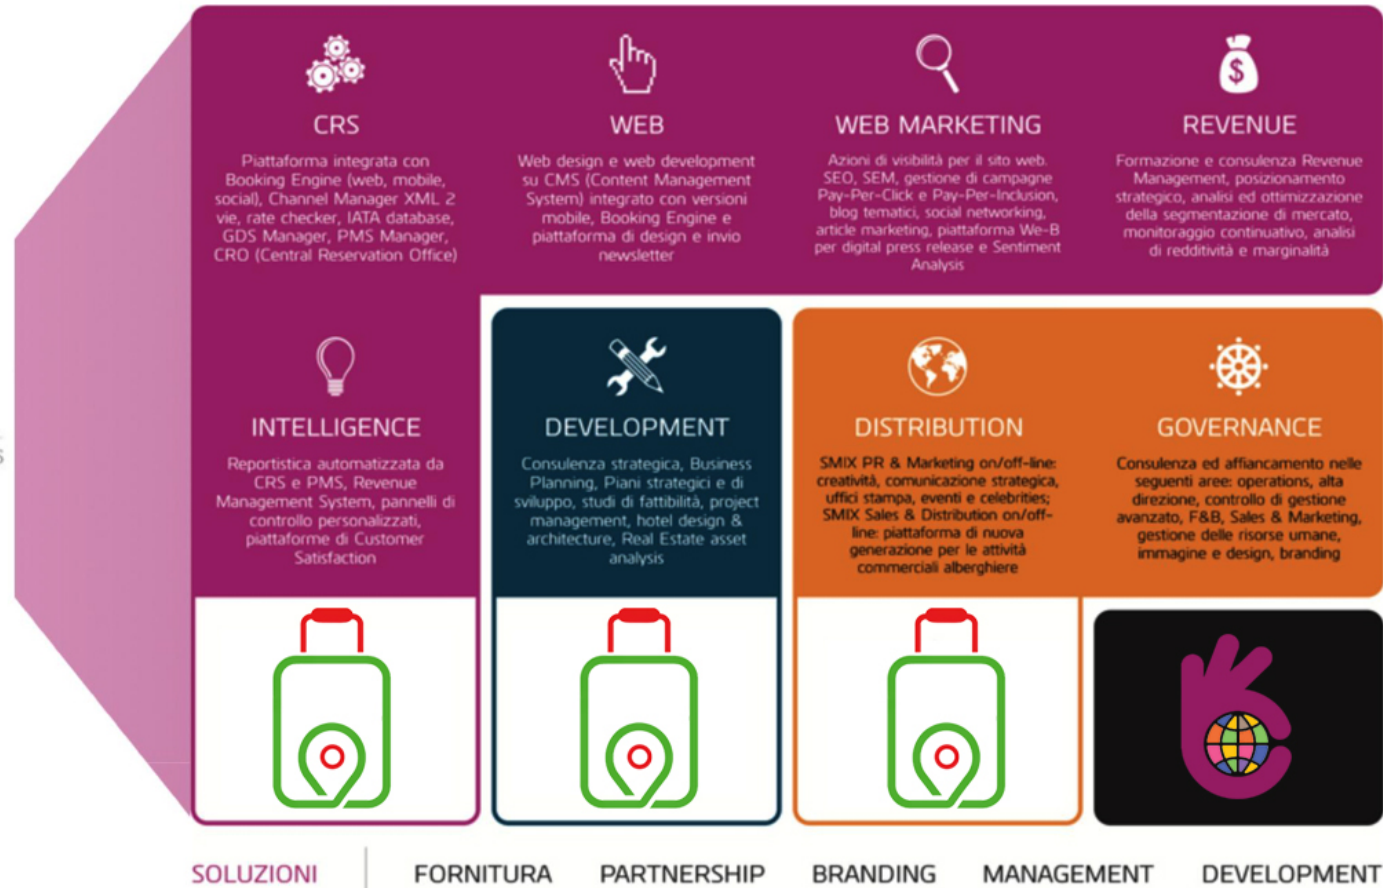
CRS

Piattaforma integrata con Booking Engine (web, mobile, social), Channel Manager XML 2 vie, rate checker, IATA database, GDS Manager, PMS Manager, CRO (Central Reservation Office)

WEB

Web design e web development su CMS (Content Management System) integrato con versioni mobile, Booking Engine e piattaforma di design e invio newsletter

WEB MARKETING

Azioni di visibilità per il sito web. SEO, SEM, gestione di campagne Pay-Per-Click e Pay-Per-Inclusion, blog tematici, social networking, article marketing, piattaforma We-B per digital press release e Sentiment Analysis

REVENUE

Formazione e consulenza Revenue Management, posizionamento strategico, analisi ed ottimizzazione della segmentazione di mercato, monitoraggio continuativo, analisi di redditività e marginalità

INTELLIGENCE

Reportistica automatizzata da CRS e PMS, Revenue Management System, pannelli di controllo personalizzati, piattaforme di Customer Satisfaction

DEVELOPMENT

Consulenza strategica, Business Planning, Piani strategici e di sviluppo, studi di fattibilità, project management, hotel design & architecture, Real Estate asset analysis

DISTRIBUTION

SMIX PR & Marketing on/off-line: creatività, comunicazione strategica, uffici stampa, eventi e celebrities; SMIX Sales & Distribution on/off-line: piattaforma di nuova generazione per le attività commerciali alberghiere

GOVERNANCE

Consulenza ed affiancamento nelle seguenti aree: operations, alta direzione, controllo di gestione avanzato, F&B, Sales & Marketing, gestione delle risorse umane, immagine e design, branding

SOLUZIONI | FORNITURA PARTNERSHIP BRANDING MANAGEMENT DEVELOPMENT